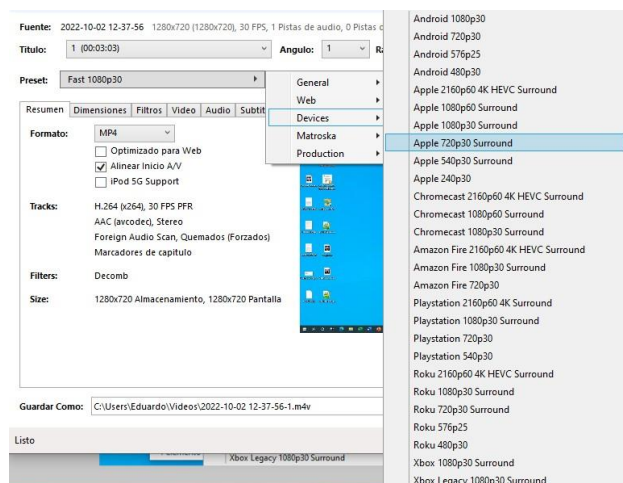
Fuente: 2022-10-02 12-37-56 1280x720 (1280x720), 30 FPS, 1 Pistas de audio, 0 Pistas c

Titulo: 1 (00:03:03)

Angulo: 1

Preset: Fast 1080p30

Resumen | Dimensiones | Filtros | Video | Audio | Subtit

Formato: MP4

Optimizado para Web

Alinear Inicio A/V

iPod 5G Support

Tracks: H.264 (x264), 30 FPS PFR

AAC (avcodec), Stereo

Foreign Audio Scan, Quemados (Forzados)

Marcadores de capitulo

Filters: Decomb

Size: 1280x720 Almacenamiento, 1280x720 Pantalla

Guardar Como: C:\Users\Eduardo\Videos\2022-10-02 12-37-56-1.m4v

Listo

Xbox Legacy 1080p30 Surround

General
Web
Devices
Matroska
Production

Android 1080p30
Android 720p30
Android 576p25
Android 480p30
Apple 2160p60 4K HEVC Surround
Apple 1080p60 Surround
Apple 1080p30 Surround
Apple 720p30 Surround
Apple 540p30 Surround
Apple 240p30
Chromecast 2160p60 4K HEVC Surround
Chromecast 1080p60 Surround
Chromecast 1080p30 Surround
Amazon Fire 2160p60 4K HEVC Surround
Amazon Fire 1080p30 Surround
Amazon Fire 720p30
Playstation 2160p60 4K Surround
Playstation 1080p30 Surround
Playstation 720p30
Playstation 540p30
Roku 2160p60 4K HEVC Surround
Roku 1080p30 Surround
Roku 720p30 Surround
Roku 576p25
Roku 480p30
Xbox 1080p30 Surround
Xbox Legacy 1080p30 Surround